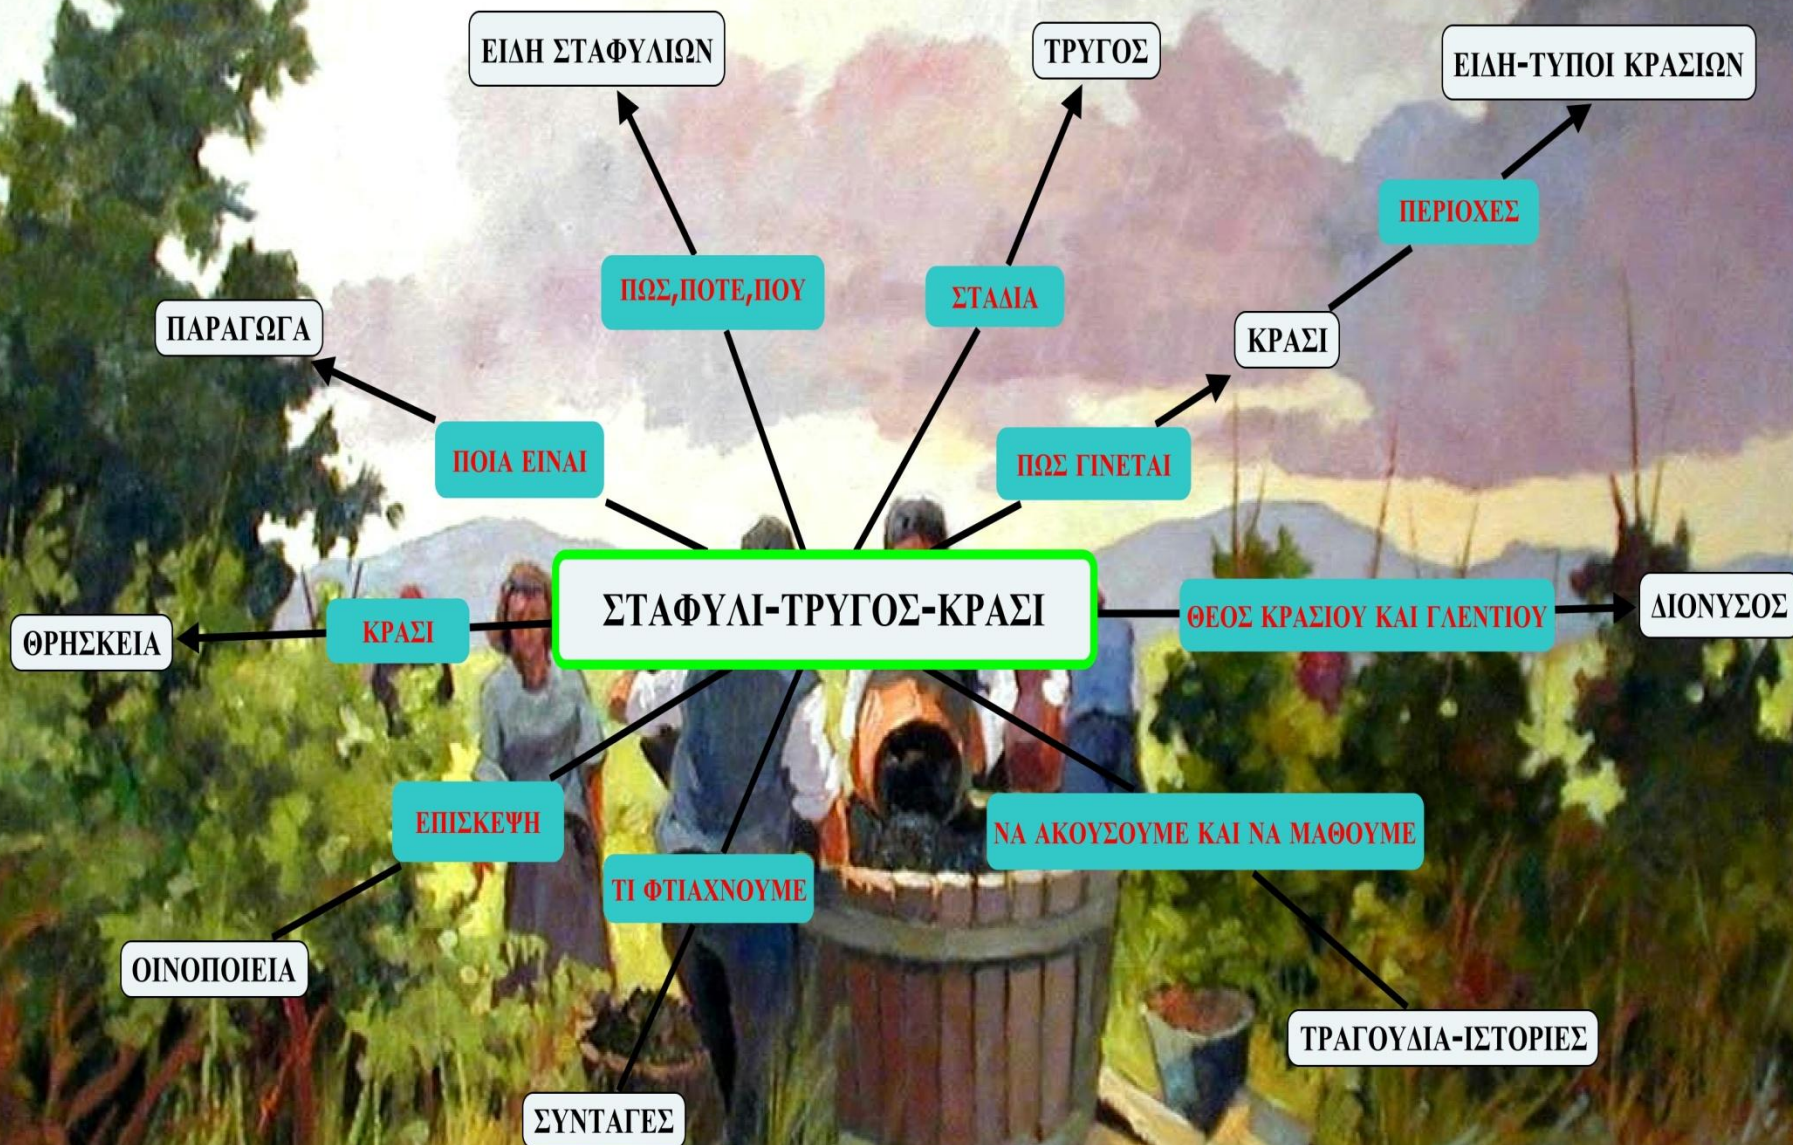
ΕΙΔΗ ΣΤΑΦΥΛΙΩΝ

ΤΡΥΓΟΣ

ΕΙΔΗ-ΤΥΠΟΙ ΚΡΑΣΙΩΝ

ΠΕΡΙΟΧΕΣ

ΠΩΣ,ΠΟΤΕ,ΠΟΥ

ΣΤΑΔΙΑ

ΠΑΡΑΓΩΓΑ

ΚΡΑΣΙ

ΠΟΙΑ ΕΙΝΑΙ

ΠΩΣ ΓΙΝΕΤΑΙ

ΘΡΗΣΚΕΙΑ

ΚΡΑΣΙ

ΣΤΑΦΥΛΙ-ΤΡΥΓΟΣ-ΚΡΑΣΙ

ΘΕΟΣ ΚΡΑΣΙΟΥ ΚΑΙ ΓΛΕΝΤΙΟΥ

ΔΙΟΝΥΣΟΣ

ΕΠΙΣΚΕΨΗ

ΝΑ ΑΚΟΥΣΟΥΜΕ ΚΑΙ ΝΑ ΜΑΘΟΥΜΕ

ΤΙ ΦΤΙΑΧΝΟΥΜΕ

ΟΙΝΟΠΟΙΕΙΑ

ΤΡΑΓΟΥΔΙΑ-ΙΣΤΟΡΙΕΣ

ΣΥΝΤΑΓΕΣ